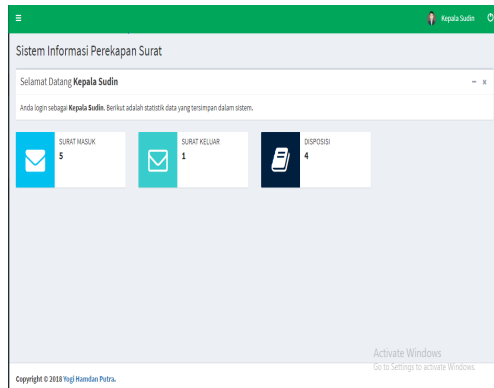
≡

Kepala Sudin

Sistem Informasi Perekapan Surat

Selamat Datang **Kepala Sudin**

– ×

Anda login sebagai **Kepala Sudin**. Berikut adalah statistik data yang tersimpan dalam sistem.

SURAT MASUK
5

SURAT KELUAR
1

DISPOSISI
4

Activate Windows
Go to Settings to activate Windows.

Copyright © 2018 Yogi Hamdan Putra.